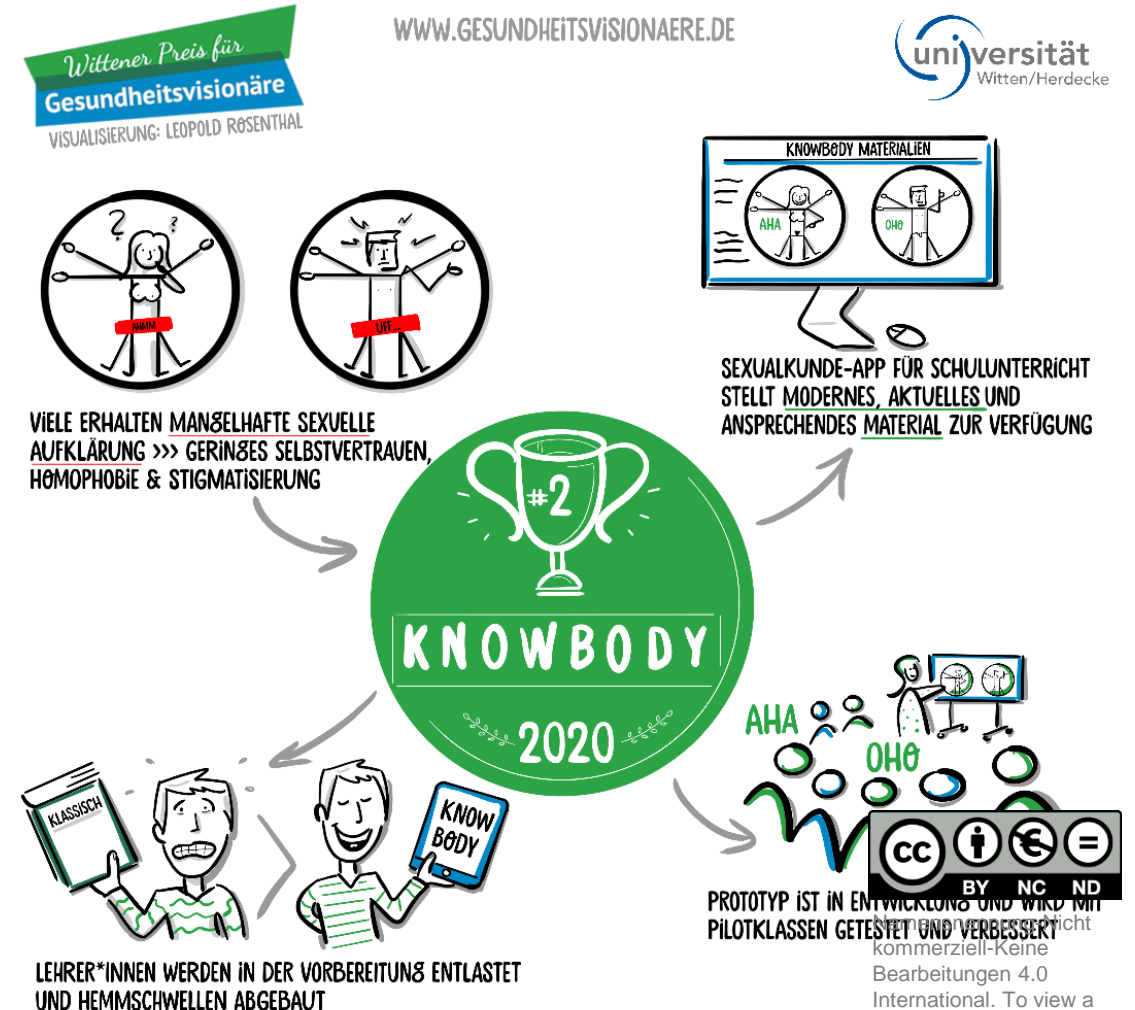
Wittener Preis für
Gesundheitsvisionäre
VISUALISIERUNG: LEOPOLD ROSENTHAL

WWW.GESUNDHEITSVISIONAERE.DE

universität Witten/Herdecke

NAMM

UFF

VIELE ERHALTEN MANGELHAFTE SEXUELLE AUFKLÄRUNG >>> GERINGES SELBSTVERTRAUEN, HOMOPHOBIE & STIGMATISIERUNG

KNOWBODY MATERIALIEN

AHA

OHO

SEXUALKUNDE-APP FÜR SCHULUNTERRICHT STELLT MODERNES, AKTUELLES UND ANSPRECHENDES MATERIAL ZUR VERFÜGUNG

#2

KNOWBODY

2020

KLASSISCH

KNOW BODY

LEHRER*INNEN WERDEN IN DER VORBEREITUNG ENTLASTET UND HEMMSCHWELLEN ABGEBAUT

AHA

OHO

PROTOTYP IST IN ENTWICKLUNG UND WIRD MIT PILOTKLASSEN GETESTET UND VERBESSERT

cc BY NC ND

Namensnennung-Nicht kommerziell-Keine Bearbeitungen 4.0 International. To view a